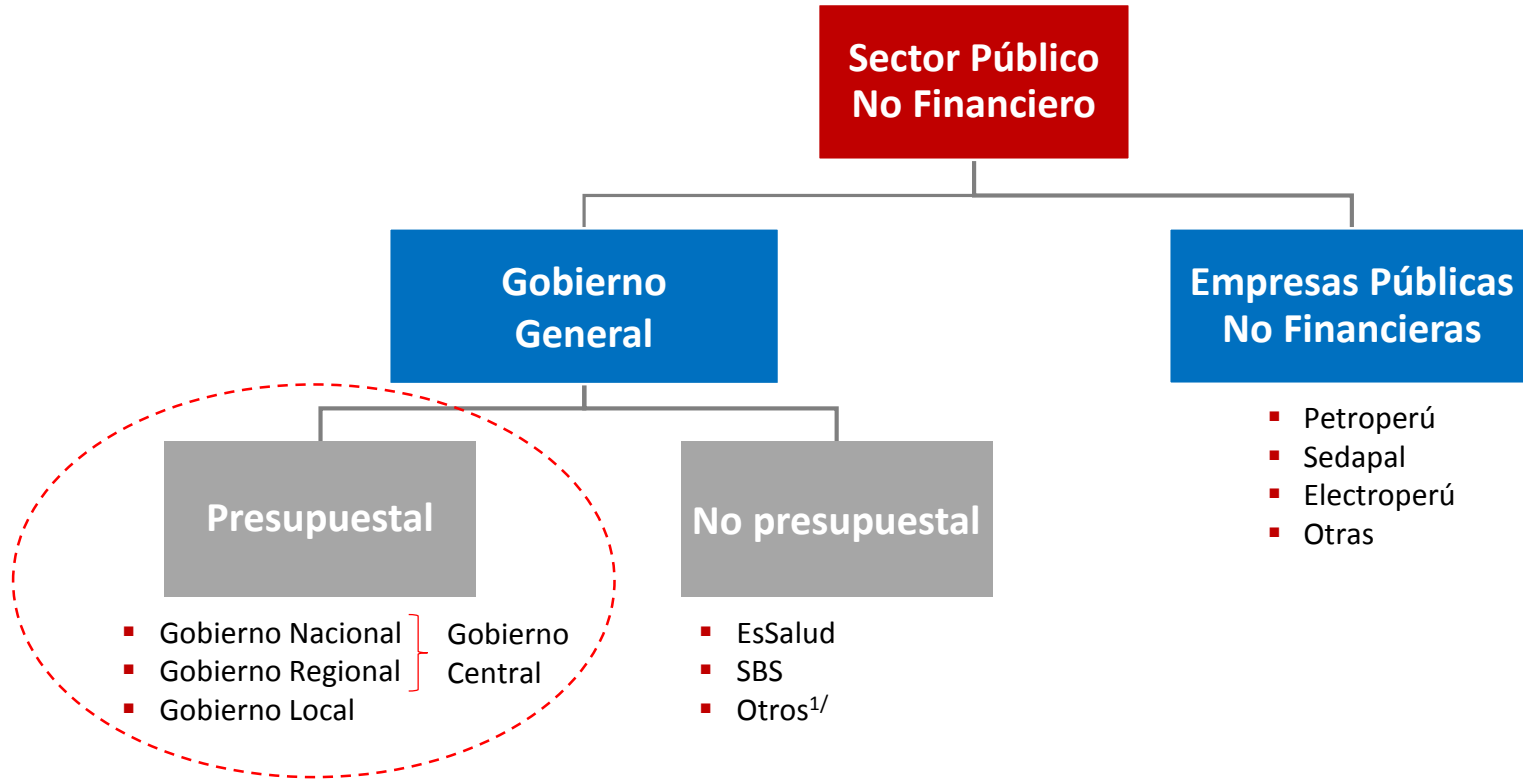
Sector Público No Financiero

Gobierno General

Empresas Públicas No Financieras

- Petroperú
- Sedapal
- Electroperú
- Otras

Presupuestal

- Gobierno Nacional
- Gobierno Regional
- Gobierno Local

Gobierno Central

No presupuestal

- EsSalud
- SBS
- Otros$^{1/}$